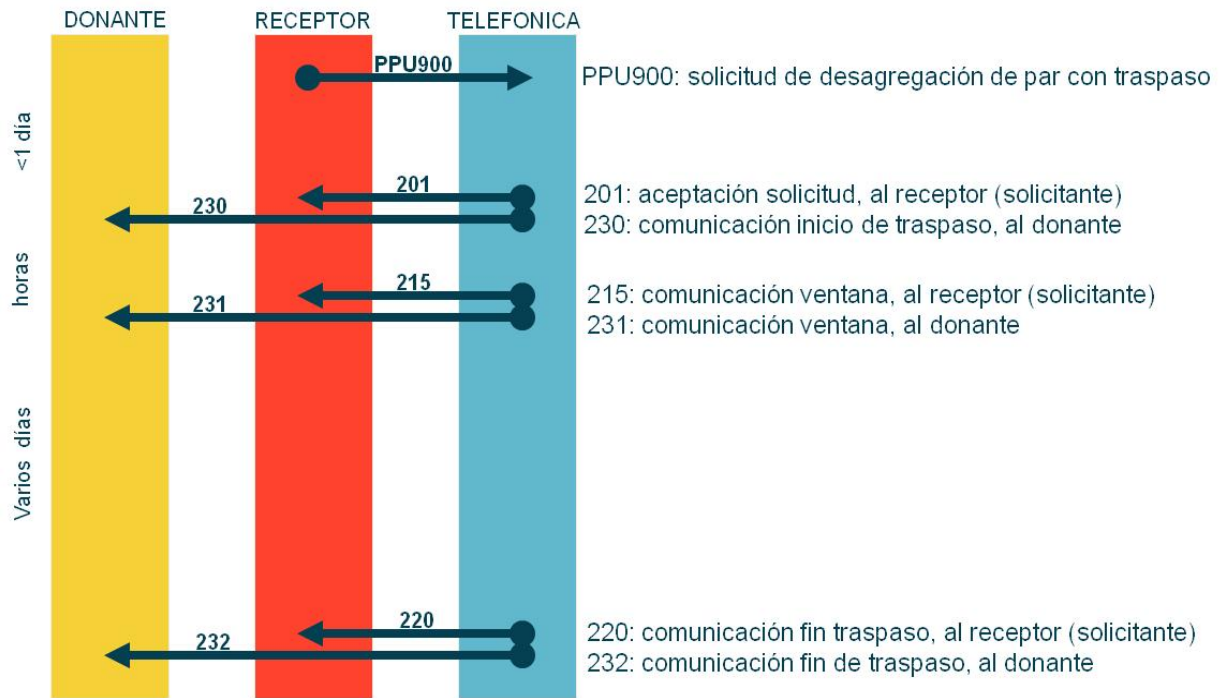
DONANTE
RECEPTOR
TELEFONICA

<1 día

PPU900
PPU900: solicitud de desagregación de par con traspaso

201
230
201: aceptación solicitud, al receptor (solicitante)
230: comunicación inicio de traspaso, al donante

horas

215
231
215: comunicación ventana, al receptor (solicitante)
231: comunicación ventana, al donante

Varios días

220
232
220: comunicación fin traspaso, al receptor (solicitante)
232: comunicación fin de traspaso, al donante